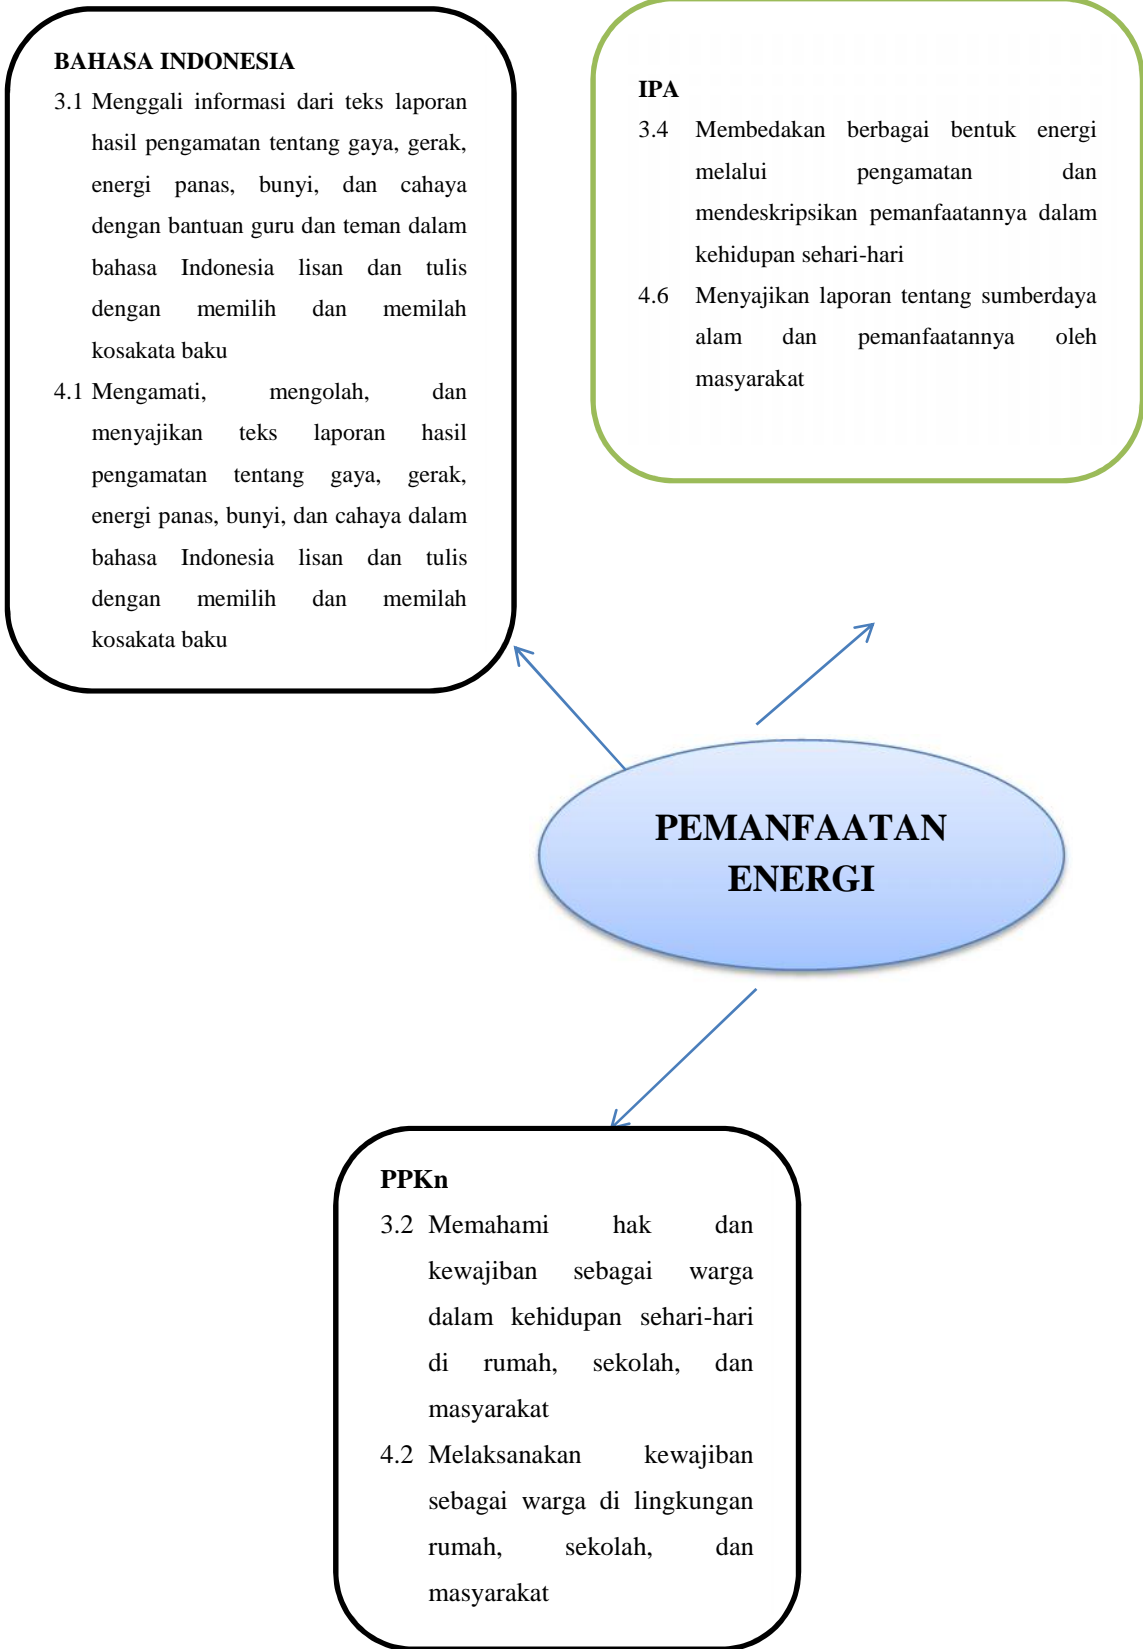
BAHASA INDONESIA

3.1 Menggali informasi dari teks laporan hasil pengamatan tentang gaya, gerak, energi panas, bunyi, dan cahaya dengan bantuan guru dan teman dalam bahasa Indonesia lisan dan tulis dengan memilih dan memilah kosakata baku

4.1 Mengamati, mengolah, dan menyajikan teks laporan hasil pengamatan tentang gaya, gerak, energi panas, bunyi, dan cahaya dalam bahasa Indonesia lisan dan tulis dengan memilih dan memilah kosakata baku

IPA

3.4 Membedakan berbagai bentuk energi melalui pengamatan dan mendeskripsikan pemanfaatannya dalam kehidupan sehari-hari

4.6 Menyajikan laporan tentang sumberdaya alam dan pemanfaatannya oleh masyarakat

PEMANFAATAN ENERGI

PPKn

3.2 Memahami hak dan kewajiban sebagai warga dalam kehidupan sehari-hari di rumah, sekolah, dan masyarakat

4.2 Melaksanakan kewajiban sebagai warga di lingkungan rumah, sekolah, dan masyarakat